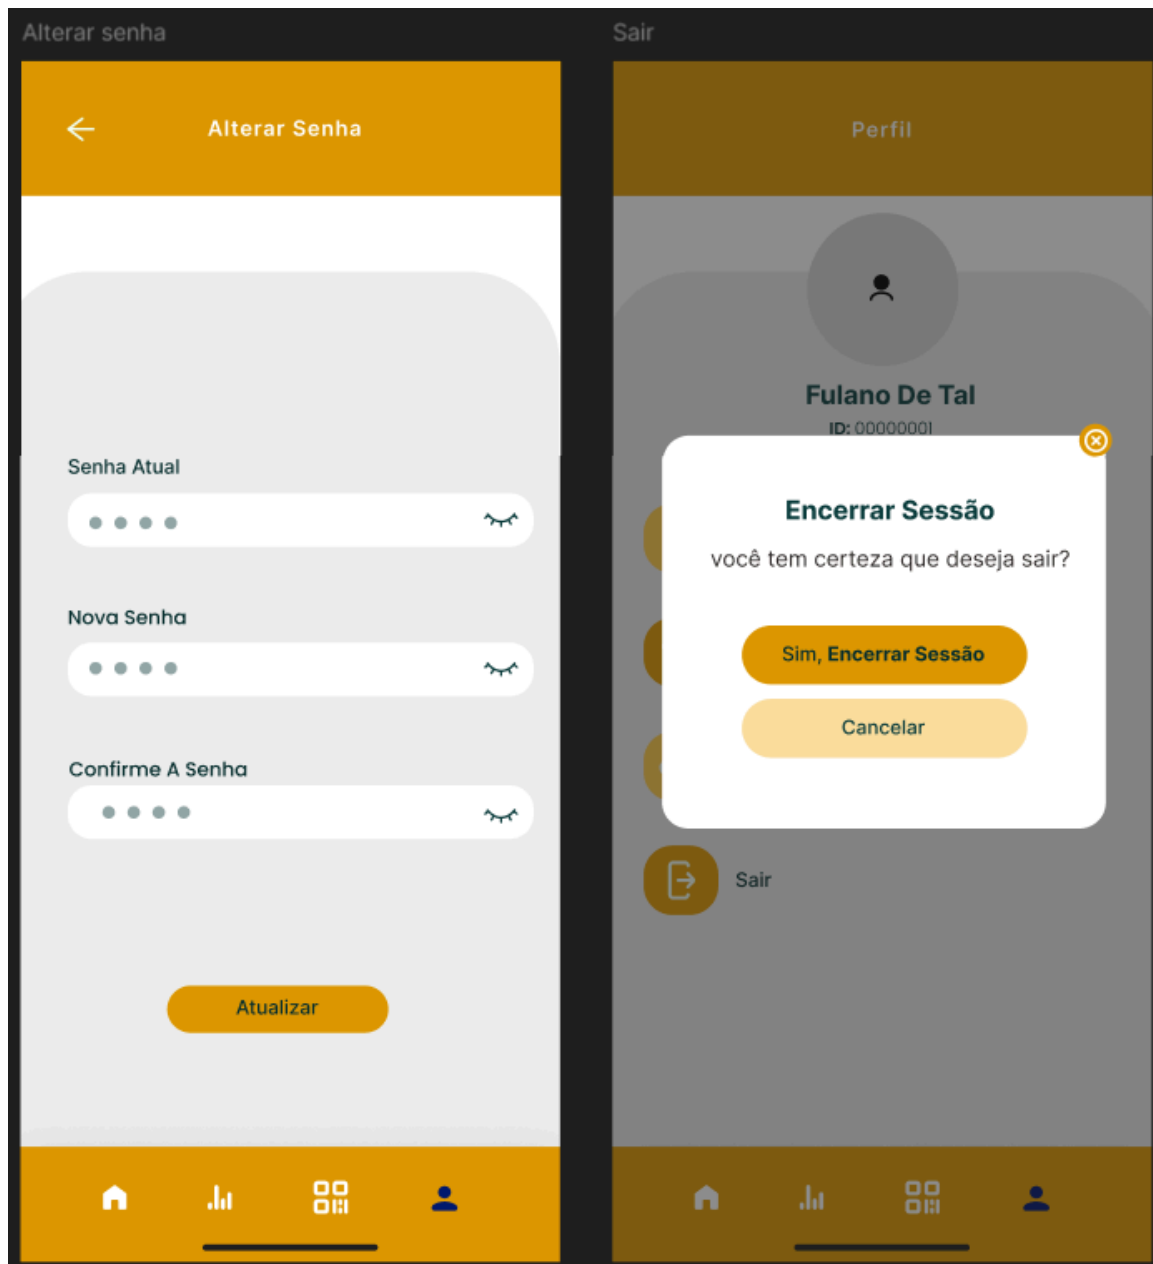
Alterar senha

Alterar Senha

Senha Atual

Nova Senha

Confirme A Senha

Atualizar

Sair

Perfil

Fulano De Tal

ID: 00000001

Encerrar Sessão

você tem certeza que deseja sair?

Sim, Encerrar Sessão

Cancelar

Sair